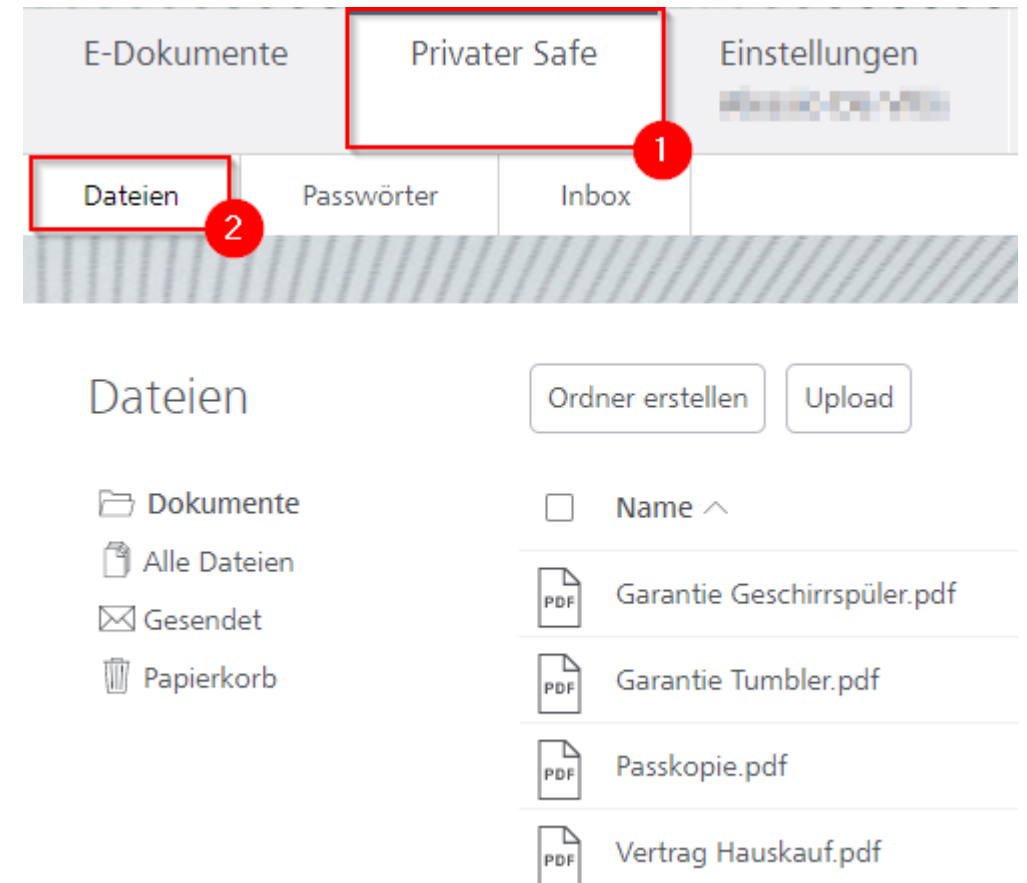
E-Dokumente
Privater Safe
Einstellungen
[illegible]

1

Dateien
2
Passwörter
Inbox

Dateien

Ordner erstellen
Upload

Dokumente
Alle Dateien
Gesendet
Papierkorb

Name

PDF Garantie Geschirrspüler.pdf
PDF Garantie Tumbler.pdf
PDF Passkopie.pdf
PDF Vertrag Hauskauf.pdf